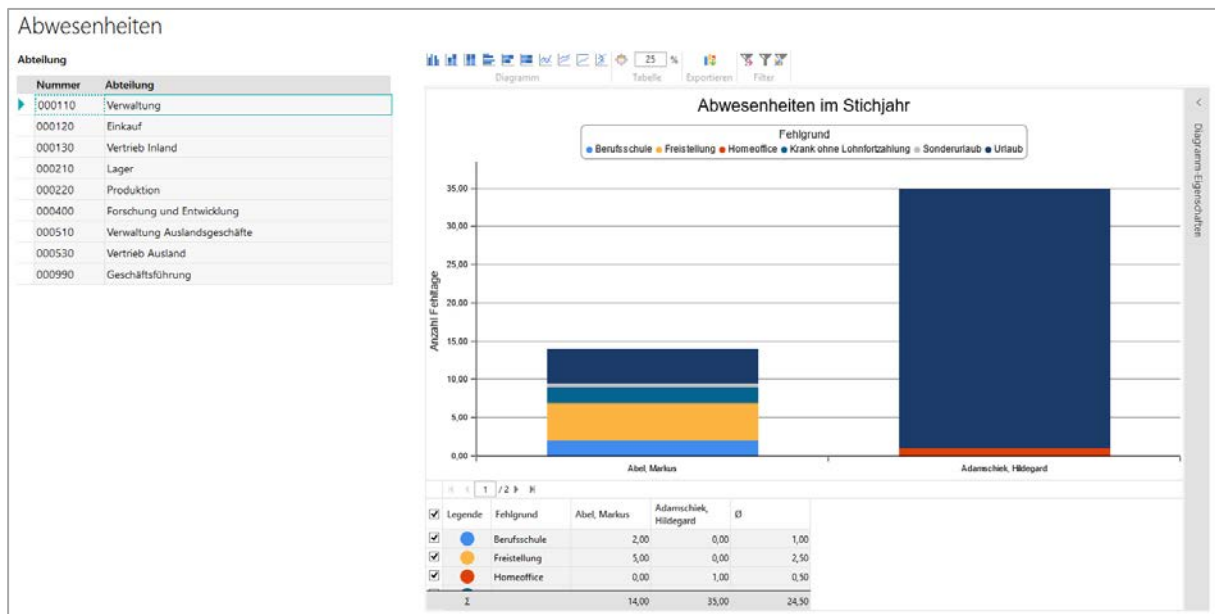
Abwesenheiten

Abteilung

| Nummer | Abteilung |
|---|---|
| 000110 | Verwaltung |
| 000120 | Einkauf |
| 000130 | Vertrieb Inland |
| 000210 | Lager |
| 000220 | Produktion |
| 000400 | Forschung und Entwicklung |
| 000510 | Verwaltung Auslandsgeschäfte |
| 000530 | Vertrieb Ausland |
| 000990 | Geschäftsführung |

Diagramm 25 % Tabelle Exportieren Filter

Abwesenheiten im Stichjahr

Fehlgrund
Berufsschule Freistellung Homeoffice Krank ohne Lohnfortzahlung Sonderurlaub Urlaub

Anzahl Fehltage

35,00
30,00
25,00
20,00
15,00
10,00
5,00
0,00

Abel, Markus
Adamschiek, Hildegard

Diagramm-Eigenschaften

1 /2

| | Legende | Fehlgrund | Abel, Markus | Adamschiek, Hildegard | Ø |
|---|---|---|---|---|---|
| ☑ | | Berufsschule | 2,00 | 0,00 | 1,00 |
| ☑ | | Freistellung | 5,00 | 0,00 | 2,50 |
| ☑ | | Homeoffice | 0,00 | 1,00 | 0,50 |
| | Σ | | 14,00 | 35,00 | 24,50 |